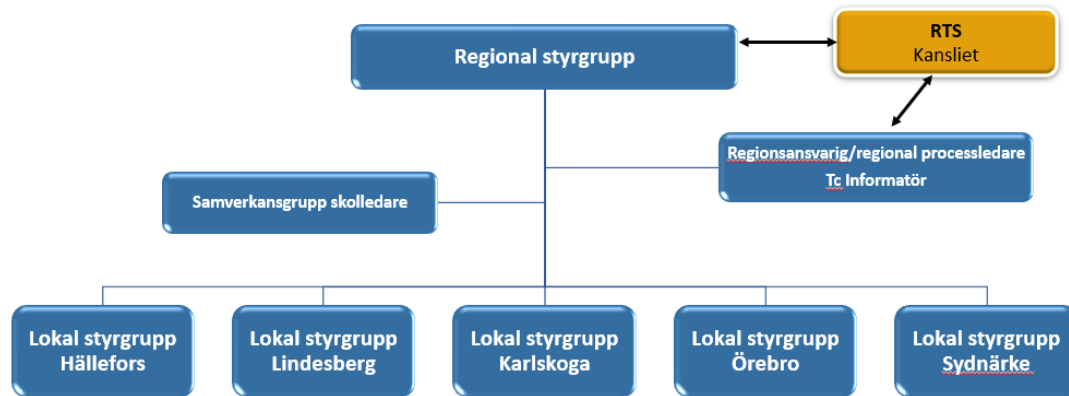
Regional styrgrupp

RTS
Kansliet

Regionsansvarig/regional processledare
Tc Informatör

Samverkansgrupp skolledare

Lokal styrgrupp Hällefors

Lokal styrgrupp Lindesberg

Lokal styrgrupp Karlskoga

Lokal styrgrupp Örebro

Lokal styrgrupp Sydnärke